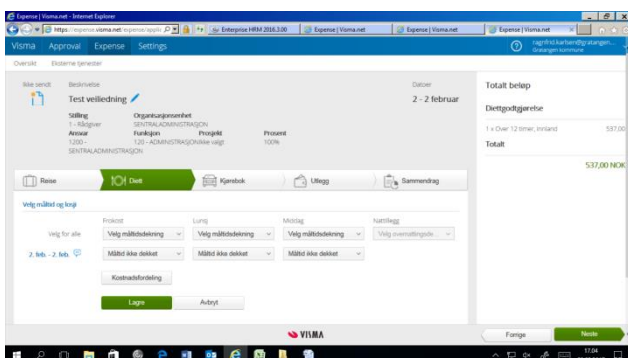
Expense | Visma.net - Internet Explorer

https://expense.visma.net/expense/applic
Enterprise HRM 2016.3.00
Expense | Visma.net
Expense | Visma.net
Expense | Visma.net

Visma Approval Expense Settings
ragnhild.karlsen@gratangen... Gratangen kommune

Oversikt Eksterne tjenester

Ikke sendt
Beskrivelse
Test veiledning
Datoer
2 - 2 februar

Stilling
1 - Rådgiver
Organisasjonsenhet
SENTRALADMINISTRASJON
Ansvar
1200 - SENTRALADMINISTRASJON
Funksjon
120 - ADMINISTRASJON
Prosjekt
Ikke valgt
Prosent
100%

Totalt beløp
Diettgodtgjørelse
1 x Over 12 timer, innland 537,00
Totalt
537,00 NOK

Reise
Diett
Kjørebok
Utlegg
Sammendrag

Velg måltid og losji

| | Frokost | Lunsj | Middag | Nattillegg |
|---|---|---|---|---|
| Velg for alle | Velg måltidsdekning | Velg måltidsdekning | Velg måltidsdekning | Velg overnattingstedet |
| 2. feb. - 2. feb. | Måltid ikke dekket | Måltid ikke dekket | Måltid ikke dekket | |

Kostnadsfordeling

Lagre
Avbryt

VISMA

Forrige
Neste

17:04